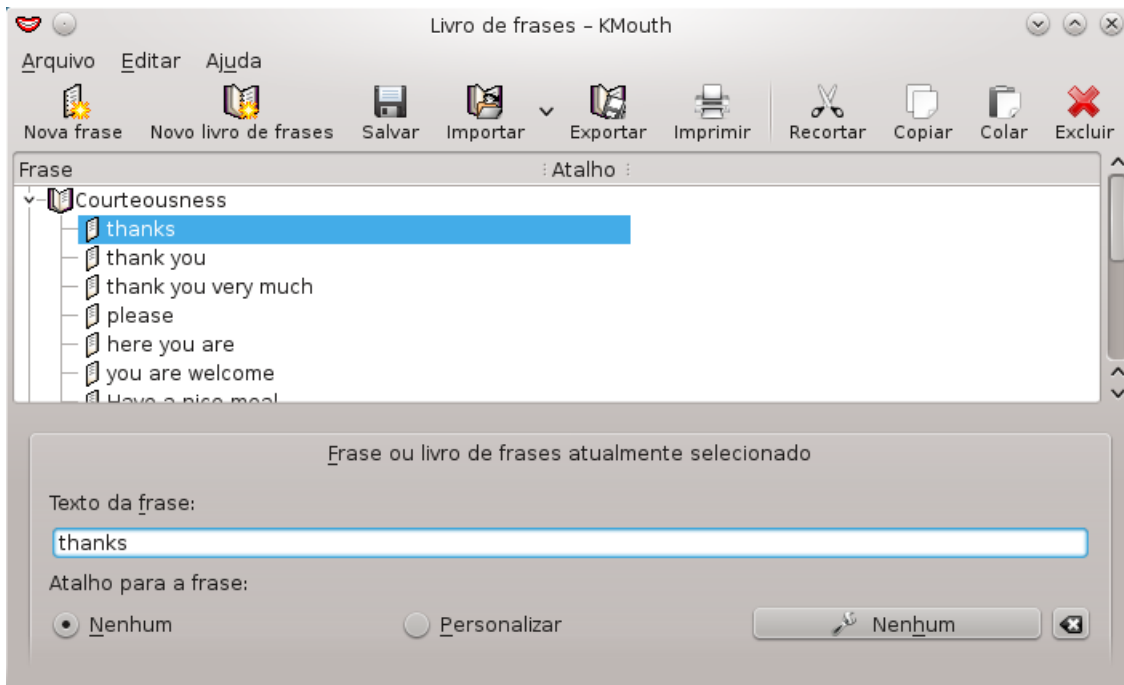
Livro de frases – KMouth

Arquivo Editar Ajuda

Nova frase Novo livro de frases Salvar Importar Exportar Imprimir Recortar Copiar Colar Excluir

| Frase | Atalho |
|---|---|
| Courteousness | |
| thanks | |
| thank you | |
| thank you very much | |
| please | |
| here you are | |
| you are welcome | |
| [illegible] | |

Frase ou livro de frases atualmente selecionado

Texto da frase:

thanks

Atalho para a frase:

Nenhum Personalizar Nenhum